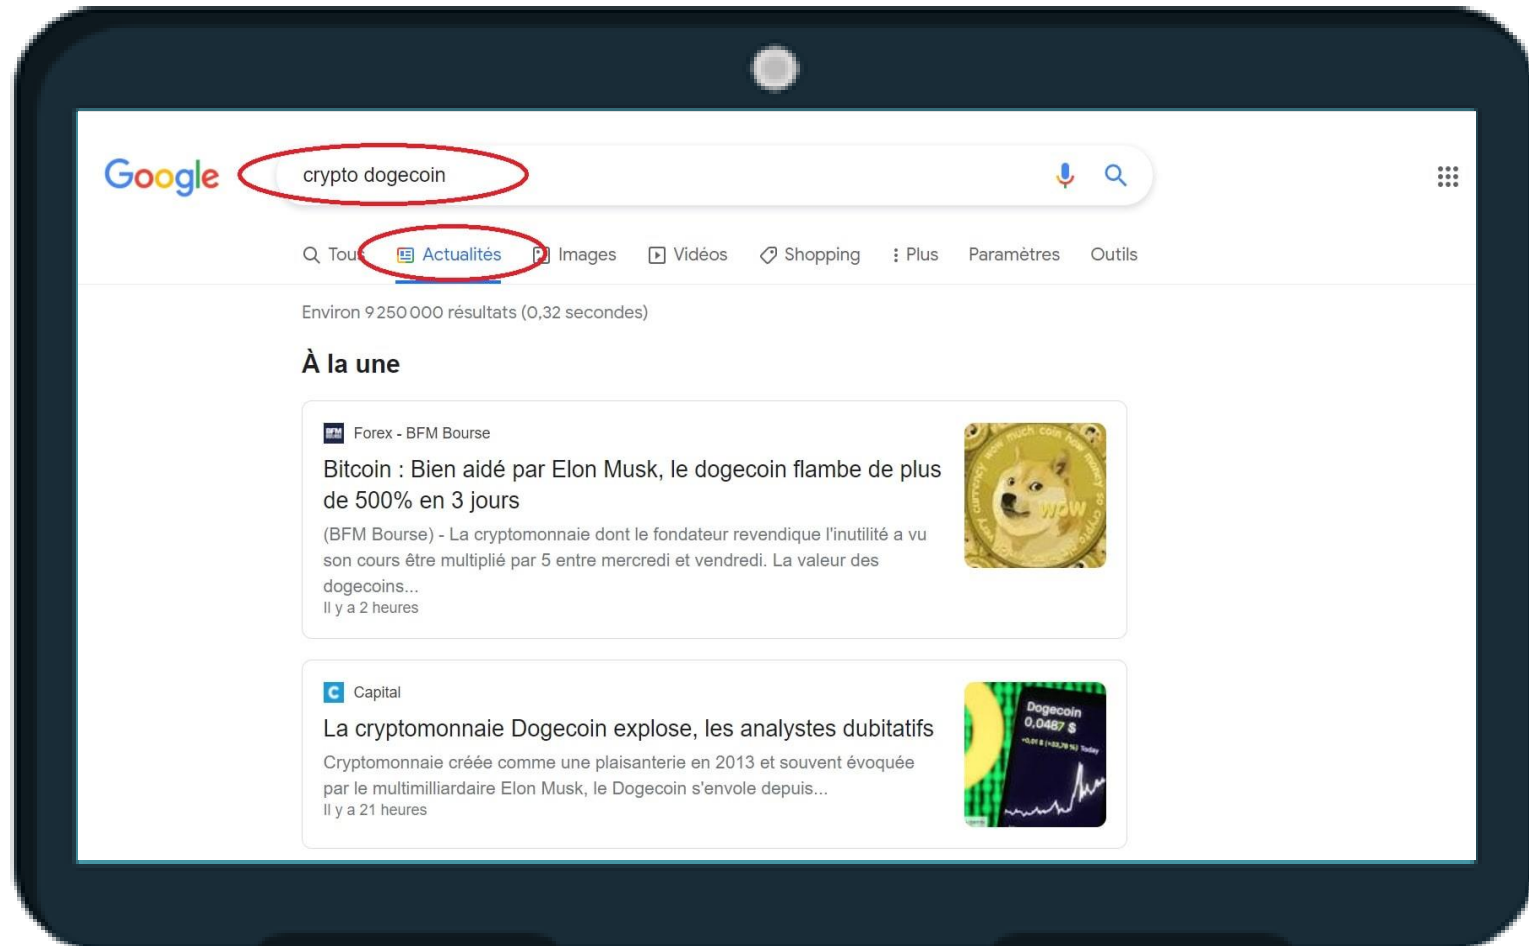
Google

crypto dogecoin

Tout Actualités Images Vidéos Shopping Plus Paramètres Outils

Environ 9 250 000 résultats (0,32 secondes)

À la une

Forex - BFM Bourse

Bitcoin : Bien aidé par Elon Musk, le dogecoin flambe de plus de 500% en 3 jours

(BFM Bourse) - La cryptomonnaie dont le fondateur revendique l'inutilité a vu son cours être multiplié par 5 entre mercredi et vendredi. La valeur des dogecoins...

Il y a 2 heures

Capital

La cryptomonnaie Dogecoin explose, les analystes dubitatifs

Cryptomonnaie créée comme une plaisanterie en 2013 et souvent évoquée par le multimilliardaire Elon Musk, le Dogecoin s'envole depuis...

Il y a 21 heures

Dogecoin
0,0487 $